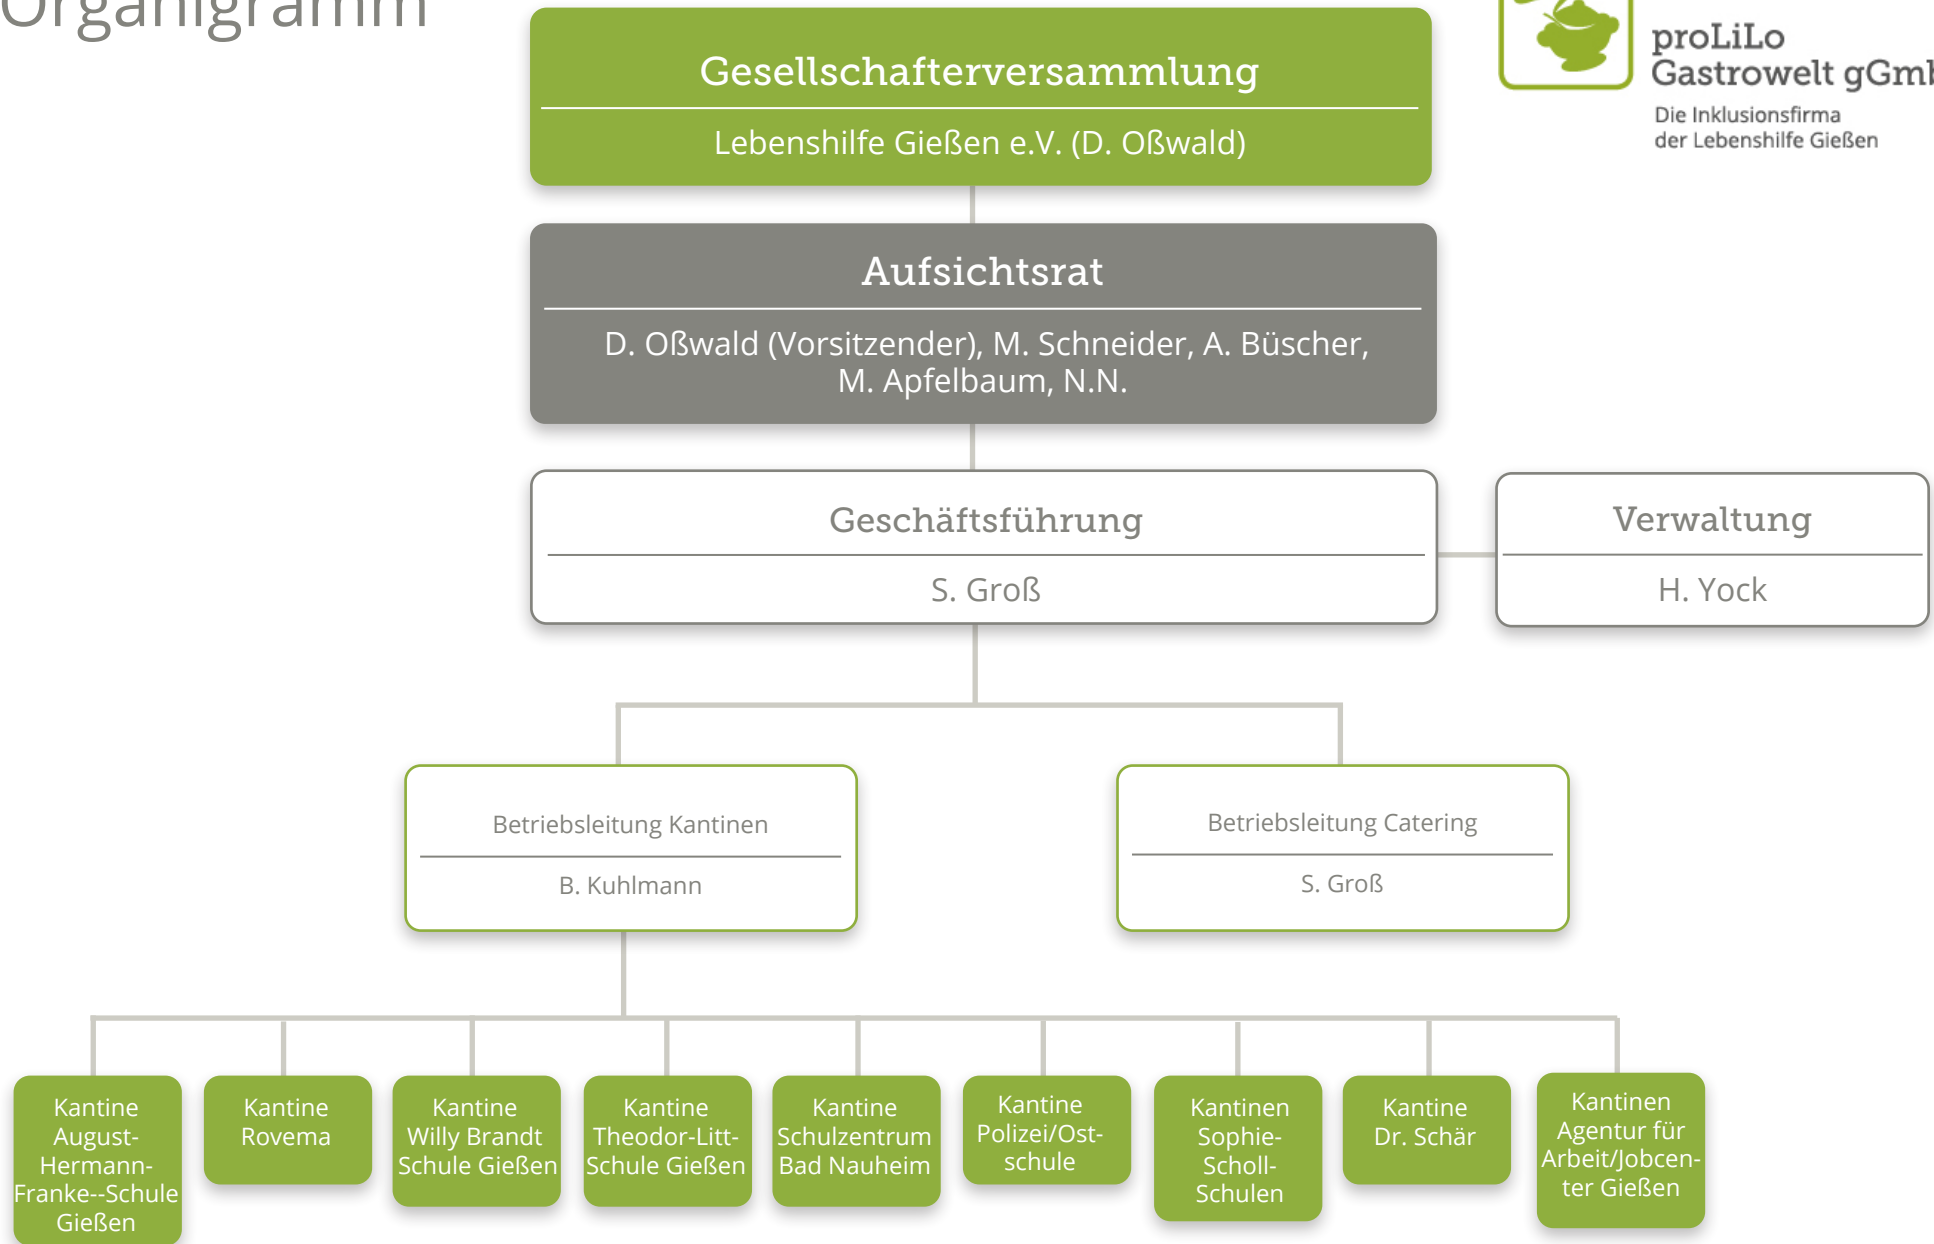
Organigramm

Gesellschafterversammlung

Lebenshilfe Gießen e.V. (D. Oßwald)

proLiLo Gastrowelt gGm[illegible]

Die Inklusionsfirma der Lebenshilfe Gießen

Aufsichtsrat

D. Oßwald (Vorsitzender), M. Schneider, A. Büscher, M. Apfelbaum, N.N.

Geschäftsführung

S. Groß

Verwaltung

H. Yock

Betriebsleitung Kantinen

B. Kuhlmann

Betriebsleitung Catering

S. Groß

Kantine August-Hermann-Franke--Schule Gießen

Kantine Rovema

Kantine Willy Brandt Schule Gießen

Kantine Theodor-Litt-Schule Gießen

Kantine Schulzentrum Bad Nauheim

Kantine Polizei/Ostschule

Kantinen Sophie-Scholl-Schulen

Kantine Dr. Schär

Kantinen Agentur für Arbeit/Jobcenter Gießen